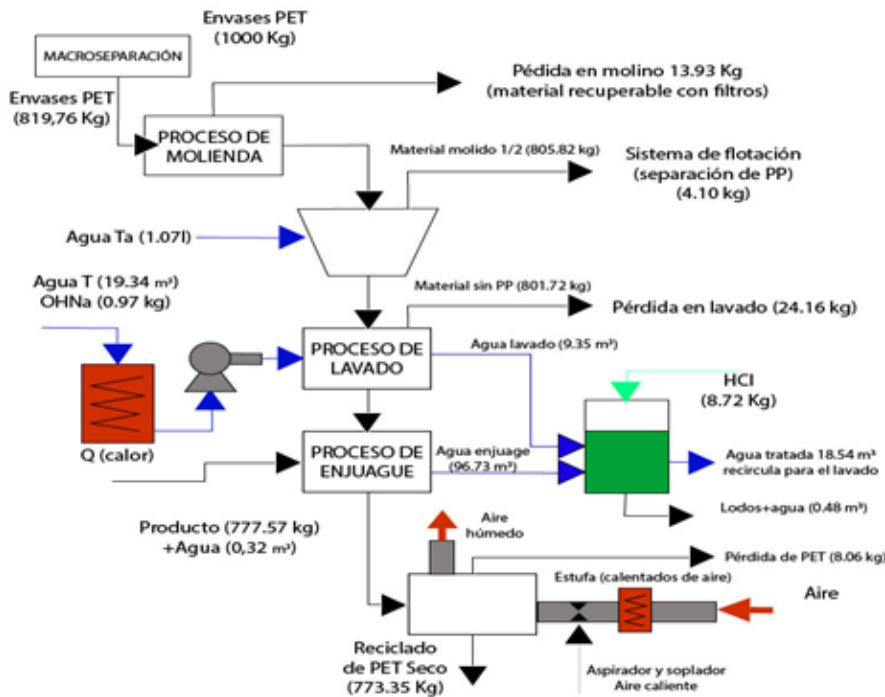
Envases PET
(1000 Kg)

MACROSEPARACIÓN

Envases PET
(819,76 Kg)

Pédida en molino 13.93 Kg
(material recuperable con filtros)

PROCESO DE
MOLIENDA

Material molido 1/2 (805.82 kg)

Sistema de flotación
(separación de PP)
(4.10 kg)

Agua Ta (1.07l)

Agua T (19.34 m³)
OHNa (0.97 kg)

Material sin PP (801.72 kg)

Pérdida en lavado (24.16 kg)

PROCESO DE
LAVADO

Agua lavado (9.35 m³)

HCl
(8.72 Kg)

Q (calor)

PROCESO DE
ENJUAGUE

Agua enjuage
(96.73 m³)

Agua tratada 18.54 m³
recircula para el lavado

Lodos+agua (0.48 m³)

Producto (777.57 kg)
+Agua (0,32 m³)

Aire
húmedo

Pérdida de PET (8.06 kg)

Estufa (calentados de aire)

Aire

Reciclado
de PET Seco
(773.35 Kg)

Aspirador y soplador
Aire caliente